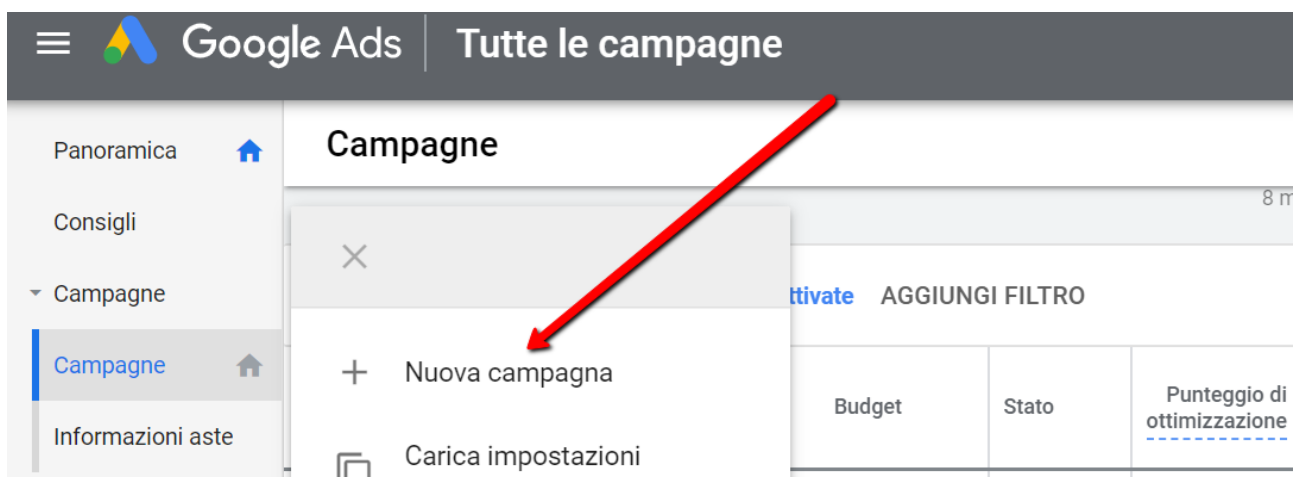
Google Ads | Tutte le campagne

Panoramica

Consigli

Campagne

Campagne

Informazioni aste

Campagne

8 m

ttivate AGGIUNGI FILTRO

Nuova campagna

Carica impostazioni

Budget

Stato

Punteggio di ottimizzazione